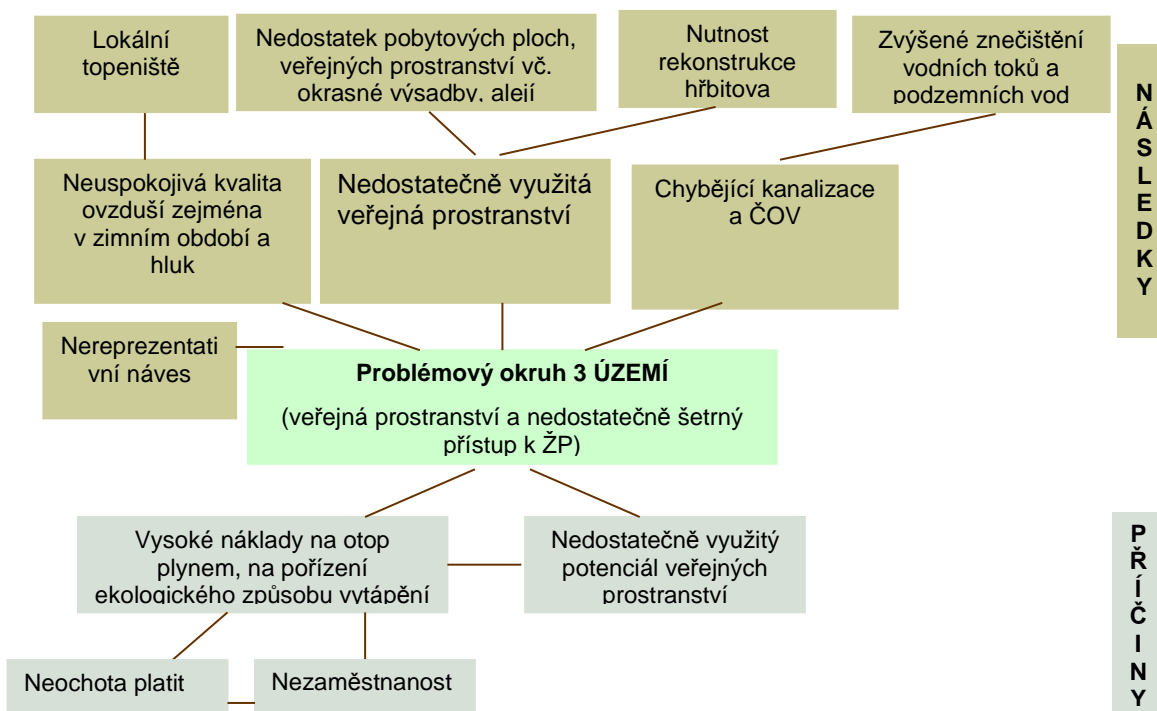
Lokální topeniště

Nedostatek pobytových ploch, veřejných prostranství vč. okrasné výsadby, alejí

Nutnost rekonstrukce hřbitova

Zvýšené znečištění vodních toků a podzemních vod

N Á S L E D K Y

Neuspokojivá kvalita ovzduší zejména v zimním období a hluk

Nedostatečně využitá veřejná prostranství

Chybějící kanalizace a ČOV

Nereprezentativní náves

Problémový okruh 3 ÚZEMÍ

(veřejná prostranství a nedostatečně šetrný přístup k ŽP)

Vysoké náklady na otop plynem, na pořízení ekologického způsobu vytápění

Nedostatečně využitý potenciál veřejných prostranství

P Ř Í Č I N Y

Neochota platit

Nezaměstnanost